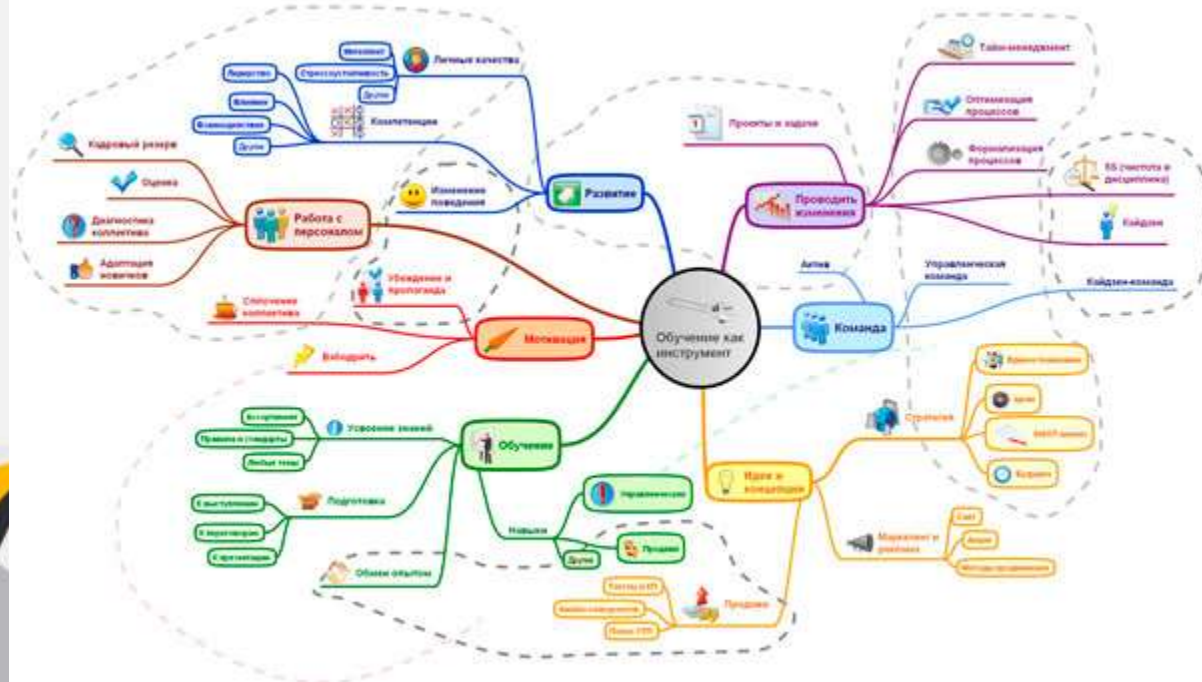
Обучение как инструмент

Развитие
Личные качества
Мотивация
Стрессоустойчивость
Другое
Компетенции
Лидерство
Влияние
Взаимодействие
Другое
Изменение поведения

Работа с персоналом
Кадровый резерв
Оценка
Диагностика коллектива
Адаптация новичков

Мотивация
Убеждение и пропаганда
Сплочение коллектива
Вовлекать

Обучение
Усвоение знаний
Алгоритмики
Правила и стандарты
Любые темы
Подготовка
К выступлению
К переговорам
К аттестации
Обмен опытом
Навыки
Управленческие
Продажи
Другие

Проводить изменения
Проекты и задачи
Тайм-менеджмент
Оптимизация процессов
Формализация процессов
5S (чистота и дисциплина)
Кайдзен

Команда
Актив
Управленческая команда
Кайдзен-команда

Идеи и концепции
Стратегия
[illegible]
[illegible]
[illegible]
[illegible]
Маркетинг и реклама
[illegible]
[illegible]
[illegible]
Продажи
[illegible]
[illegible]
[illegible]